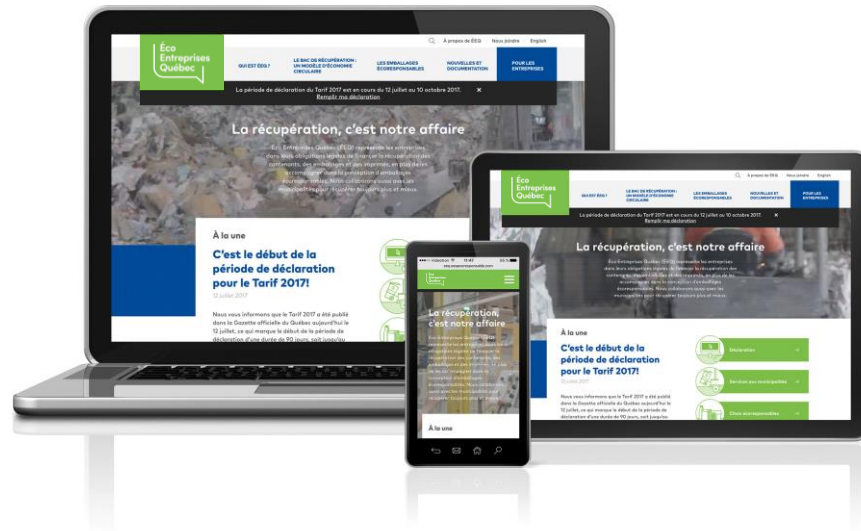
Éco Entreprises Québec

À propos de ÉEQ | Nous joindre | English

QUI EST ÉEQ? | LE BAC DE RÉCUPÉRATION : UN MODÈLE D'ÉCONOMIE CIRCULAIRE | LES EMBALLAGES ÉCORESPONSABLES | NOUVELLES ET DOCUMENTATION | POUR LES ENTREPRISES

La période de déclaration du Tarif 2017 est en cours du 12 juillet au 10 octobre 2017. Remplir ma déclaration ×

La récupération, c'est notre affaire

Éco Entreprises Québec (ÉEQ) représente les entreprises dans leurs obligations légales de financer la récupération des contenants, des emballages et des imprimés, en plus de les accompagner dans la conception d'emballages écoresponsables. Nous collaborons aussi avec les municipalités pour récupérer toujours plus et mieux.

À la une

C'est le début de la période de déclaration pour le Tarif 2017!

12 juillet 2017

Nous vous informons que le Tarif 2017 a été publié dans la Gazette officielle du Québec aujourd'hui le 12 juillet, ce qui marque le début de la période de déclaration d'une durée de 90 jours, soit jusqu'au

Déclaration

Services aux municipalités

Choix écoresponsables

Videotron 13:47

eeq.ecoentreprisesquebec.com

La récupération, c'est notre affaire

À la une